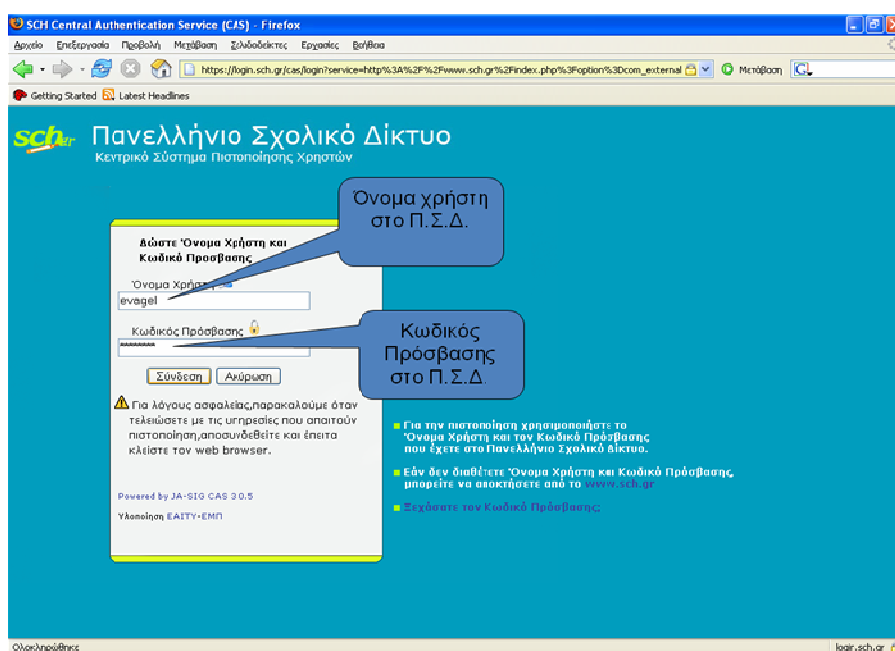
SCH Central Authentication Service (CAS) - Firefox

Αρχείο Επεξεργασία Προβολή Μετάβαση Σελιδοδείκτες Εργαλεία Βοήθεια

https://login.sch.gr/cas/login?service=http%3A%2F%2Fwww.sch.gr%2Findex.php%3Foption%3Dcom_external

Μετάβαση

Getting Started Latest Headlines

sch.gr Πανελλήνιο Σχολικό Δίκτυο
Κεντρικό Σύστημα Πιστοποίησης Χρηστών

Όνομα χρήστη στο Π.Σ.Δ.

Δώστε Όνομα Χρήστη και Κωδικό Πρόσβασης

Όνομα Χρήστη

evagel

Κωδικός Πρόσβασης

********

Κωδικός Πρόσβασης στο Π.Σ.Δ.

Σύνδεση Ακύρωση

Για λόγους ασφαλείας,παρακαλούμε όταν τελειώσετε με τις υπηρεσίες που απαιτούν πιστοποίηση,αποσυνδεθείτε και έπειτα κλείστε τον web browser.

Powered by JA-SIG CAS 3.0.5

Υλοποίηση ΕΑΙΤΥ-ΕΜΠ

Για την πιστοποίηση χρησιμοποιείστε το Όνομα Χρήστη και τον Κωδικό Πρόσβασης που έχετε στο Πανελλήνιο Σχολικό Δίκτυο.

Εάν δεν διαθέτετε Όνομα Χρήστη και Κωδικό Πρόσβασης, μπορείτε να αποκτήσετε από το www.sch.gr

Ξεχάσατε τον Κωδικό Πρόσβασης;

Ολοκληρώθηκε

login.sch.gr